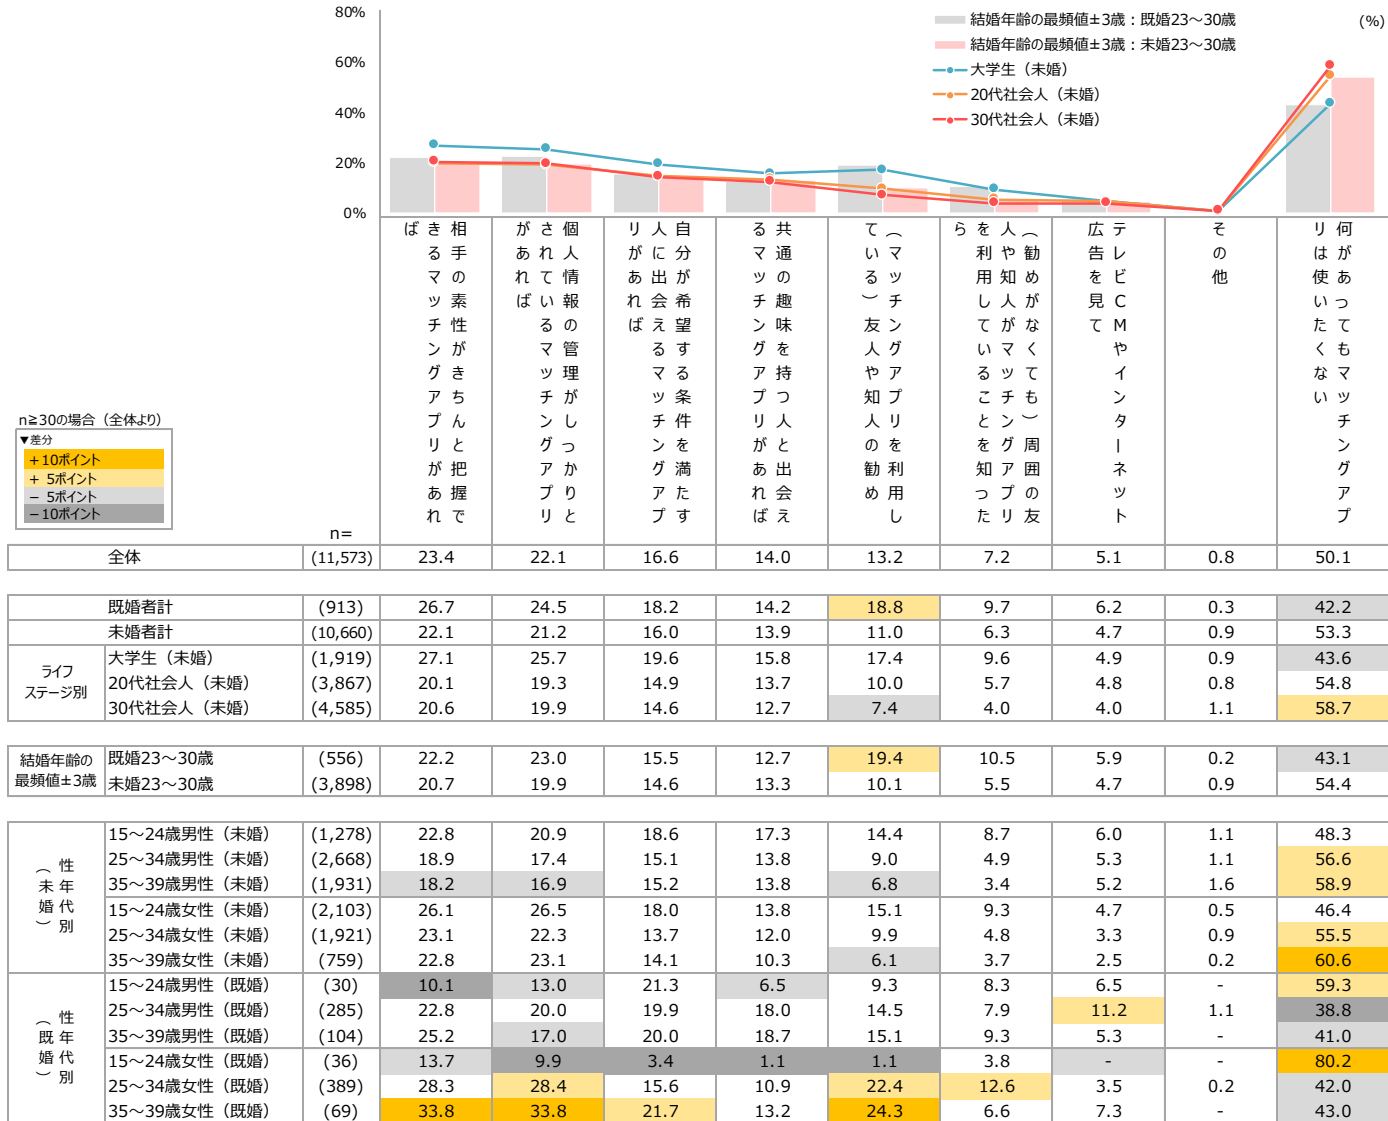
80%
60%
40%
20%
0%

結婚年齢の最頻値±3歳：既婚23〜30歳
結婚年齢の最頻値±3歳：未婚23〜30歳
大学生（未婚）
20代社会人（未婚）
30代社会人（未婚）

(%)

n≧30の場合（全体より）
▼差分
＋10ポイント
＋ 5ポイント
－ 5ポイント
－10ポイント

n=

| | | n= | 相手の素性がきちんと把握できるマッチングアプリがあれば | 個人情報の管理がしっかりとされているマッチングアプリがあれば | 自分が希望する条件を満たす人に出会えるマッチングアプリがあれば | 共通の趣味を持つ人と出会えるマッチングアプリがあれば | （マッチングアプリを利用している）友人や知人の勧め | 人に勧められなくても（周囲の友人や知人がマッチングアプリを利用していることを知ったら | テレビCMやインターネット広告を見て | その他 | 何があってもマッチングアプリは使いたくない |
|---|---|---|---|---|---|---|---|---|---|---|---|
| 全体 | | (11,573) | 23.4 | 22.1 | 16.6 | 14.0 | 13.2 | 7.2 | 5.1 | 0.8 | 50.1 |
| 既婚者計 | | (913) | 26.7 | 24.5 | 18.2 | 14.2 | 18.8 | 9.7 | 6.2 | 0.3 | 42.2 |
| 未婚者計 | | (10,660) | 22.1 | 21.2 | 16.0 | 13.9 | 11.0 | 6.3 | 4.7 | 0.9 | 53.3 |
| ライフステージ別 | 大学生（未婚） | (1,919) | 27.1 | 25.7 | 19.6 | 15.8 | 17.4 | 9.6 | 4.9 | 0.9 | 43.6 |
| | 20代社会人（未婚） | (3,867) | 20.1 | 19.3 | 14.9 | 13.7 | 10.0 | 5.7 | 4.8 | 0.8 | 54.8 |
| | 30代社会人（未婚） | (4,585) | 20.6 | 19.9 | 14.6 | 12.7 | 7.4 | 4.0 | 4.0 | 1.1 | 58.7 |
| 結婚年齢の最頻値±3歳 | 既婚23〜30歳 | (556) | 22.2 | 23.0 | 15.5 | 12.7 | 19.4 | 10.5 | 5.9 | 0.2 | 43.1 |
| | 未婚23〜30歳 | (3,898) | 20.7 | 19.9 | 14.6 | 13.3 | 10.1 | 5.5 | 4.7 | 0.9 | 54.4 |
| 性年代別（未婚） | 15〜24歳男性（未婚） | (1,278) | 22.8 | 20.9 | 18.6 | 17.3 | 14.4 | 8.7 | 6.0 | 1.1 | 48.3 |
| | 25〜34歳男性（未婚） | (2,668) | 18.9 | 17.4 | 15.1 | 13.8 | 9.0 | 4.9 | 5.3 | 1.1 | 56.6 |
| | 35〜39歳男性（未婚） | (1,931) | 18.2 | 16.9 | 15.2 | 13.8 | 6.8 | 3.4 | 5.2 | 1.6 | 58.9 |
| | 15〜24歳女性（未婚） | (2,103) | 26.1 | 26.5 | 18.0 | 13.8 | 15.1 | 9.3 | 4.7 | 0.5 | 46.4 |
| | 25〜34歳女性（未婚） | (1,921) | 23.1 | 22.3 | 13.7 | 12.0 | 9.9 | 4.8 | 3.3 | 0.9 | 55.5 |
| | 35〜39歳女性（未婚） | (759) | 22.8 | 23.1 | 14.1 | 10.3 | 6.1 | 3.7 | 2.5 | 0.2 | 60.6 |
| 性年代別（既婚） | 15〜24歳男性（既婚） | (30) | 10.1 | 13.0 | 21.3 | 6.5 | 9.3 | 8.3 | 6.5 | - | 59.3 |
| | 25〜34歳男性（既婚） | (285) | 22.8 | 20.0 | 19.9 | 18.0 | 14.5 | 7.9 | 11.2 | 1.1 | 38.8 |
| | 35〜39歳男性（既婚） | (104) | 25.2 | 17.0 | 20.0 | 18.7 | 15.1 | 9.3 | 5.3 | - | 41.0 |
| | 15〜24歳女性（既婚） | (36) | 13.7 | 9.9 | 3.4 | 1.1 | 1.1 | 3.8 | - | - | 80.2 |
| | 25〜34歳女性（既婚） | (389) | 28.3 | 28.4 | 15.6 | 10.9 | 22.4 | 12.6 | 3.5 | 0.2 | 42.0 |
| | 35〜39歳女性（既婚） | (69) | 33.8 | 33.8 | 21.7 | 13.2 | 24.3 | 6.6 | 7.3 | - | 43.0 |